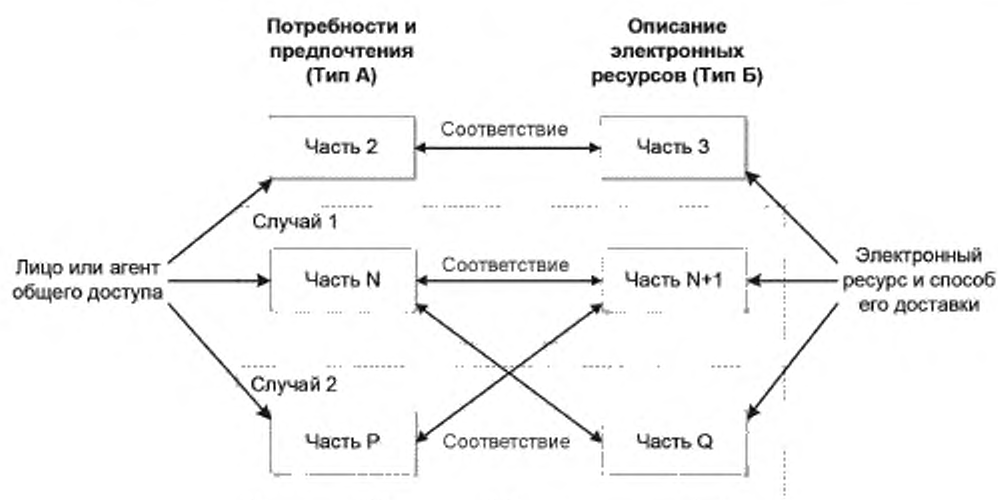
Потребности и предпочтения (Тип А)

Описание электронных ресурсов (Тип Б)

Часть 2

Соответствие

Часть 3

Случай 1

Лицо или агент общего доступа

Часть N

Соответствие

Часть N+1

Электронный ресурс и способ его доставки

Случай 2

Часть P

Соответствие

Часть Q